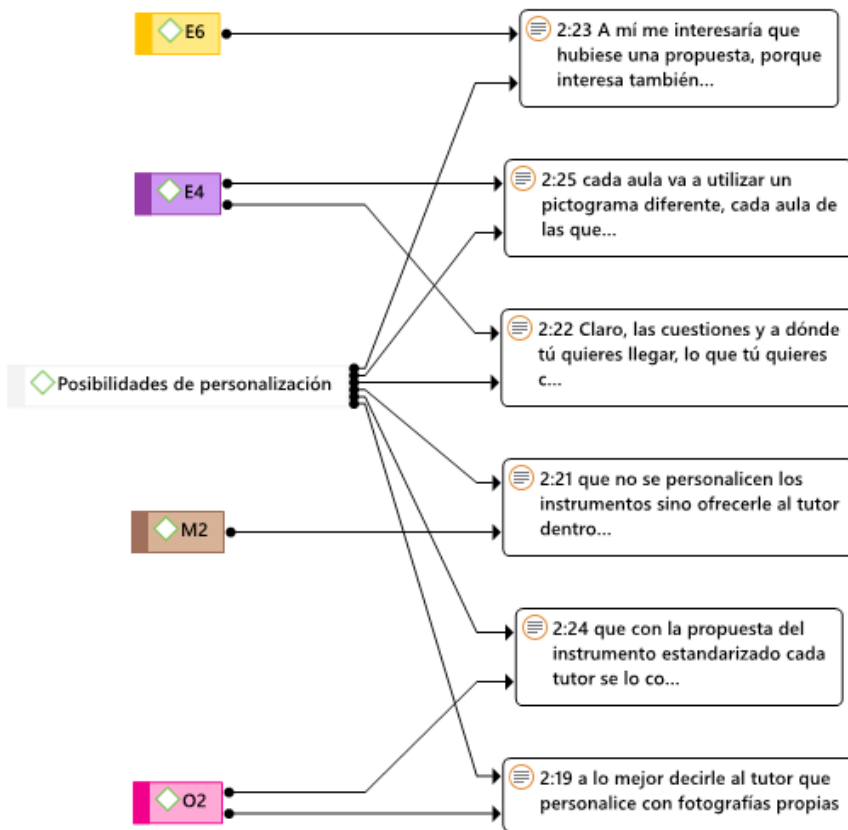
E6

2:23 A mí me interesaría que hubiese una propuesta, porque interesa también...

E4

2:25 cada aula va a utilizar un pictograma diferente, cada aula de las que...

2:22 Claro, las cuestiones y a dónde tú quieres llegar, lo que tú quieres c...

Posibilidades de personalización

2:21 que no se personalicen los instrumentos sino ofrecerle al tutor dentro...

M2

2:24 que con la propuesta del instrumento estandarizado cada tutor se lo co...

O2

2:19 a lo mejor decirle al tutor que personalice con fotografías propias